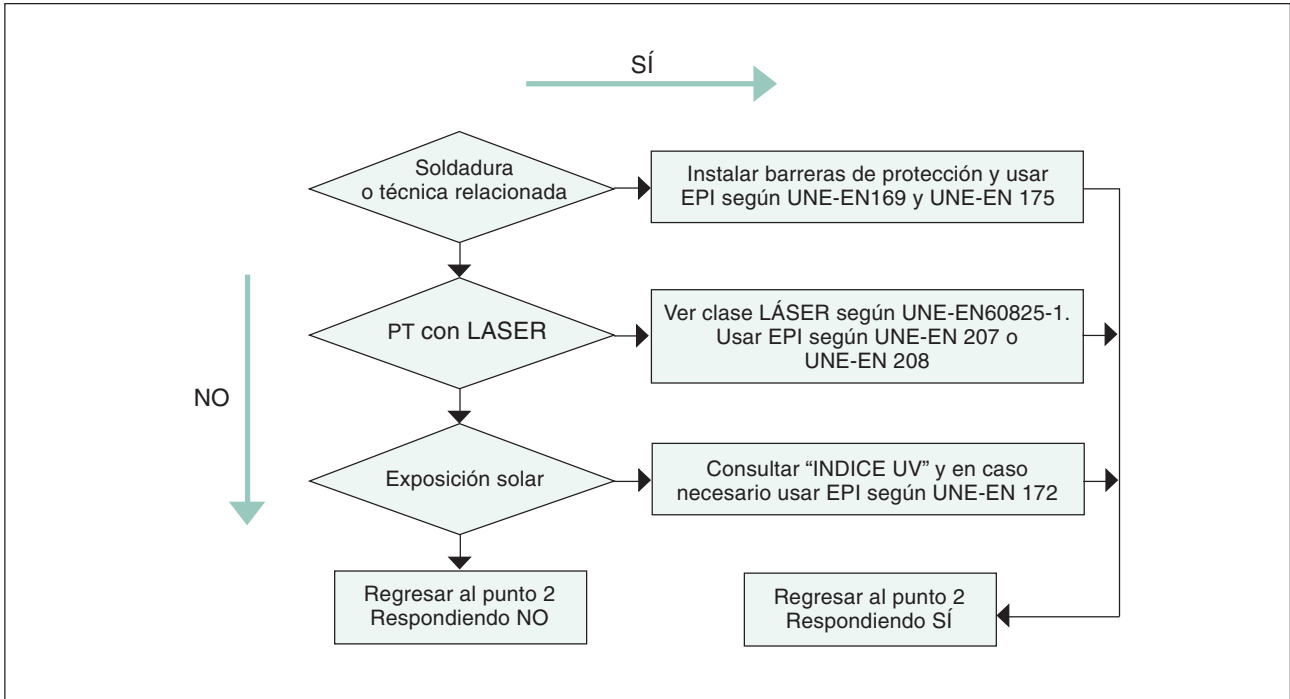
SÍ

Soldadura o técnica relacionada

Instalar barreras de protección y usar EPI según UNE-EN169 y UNE-EN 175

PT con LASER

Ver clase LÁSER según UNE-EN60825-1. Usar EPI según UNE-EN 207 o UNE-EN 208

NO

Exposición solar

Consultar "INDICE UV" y en caso necesario usar EPI según UNE-EN 172

Regresar al punto 2 Respondiendo NO

Regresar al punto 2 Respondiendo SÍ